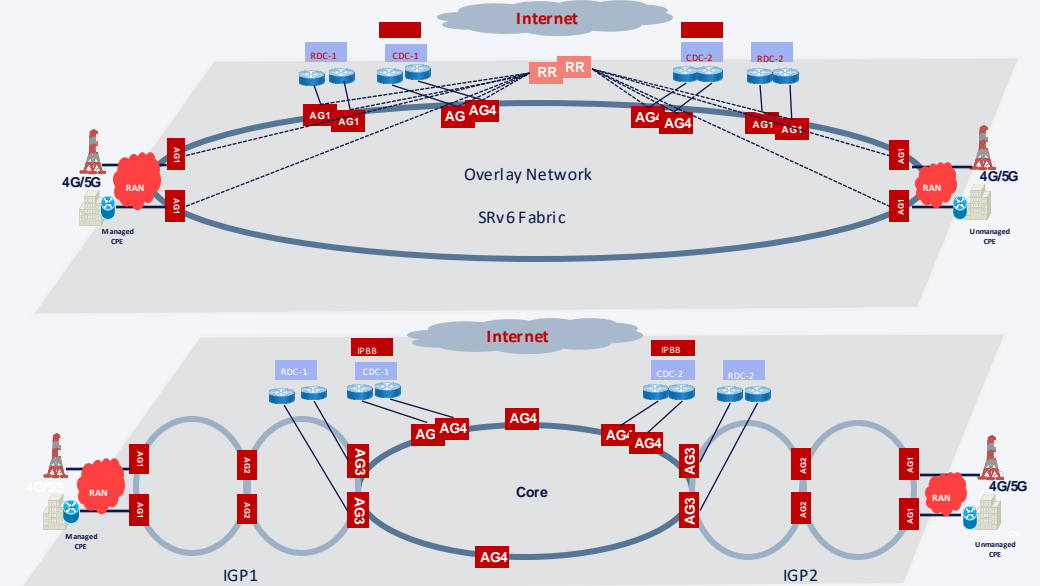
Internet

RDC-1
CDC-1
RR
RR
CDC-2
RDC-2

AG1
AG1
AG
AG4
AG4
AG4
AG1
AG1

AG1
AG1
AG1
AG1

4G/5G
RAN
Managed CPE

Overlay Network

SRv6 Fabric

4G/5G
RAN
Unmanaged CPE

Internet

IPBB
IPBB
RDC-1
CDC-1
CDC-2
RDC-2

AG
AG4
AG4
AG4
AG4

AG1
AG1
AG2
AG2
AG3
AG3
AG3
AG3
AG2
AG2
AG1
AG1

4G/5G
RAN
Managed CPE

Core

AG4

4G/5G
RAN
Unmanaged CPE

IGP1
IGP2